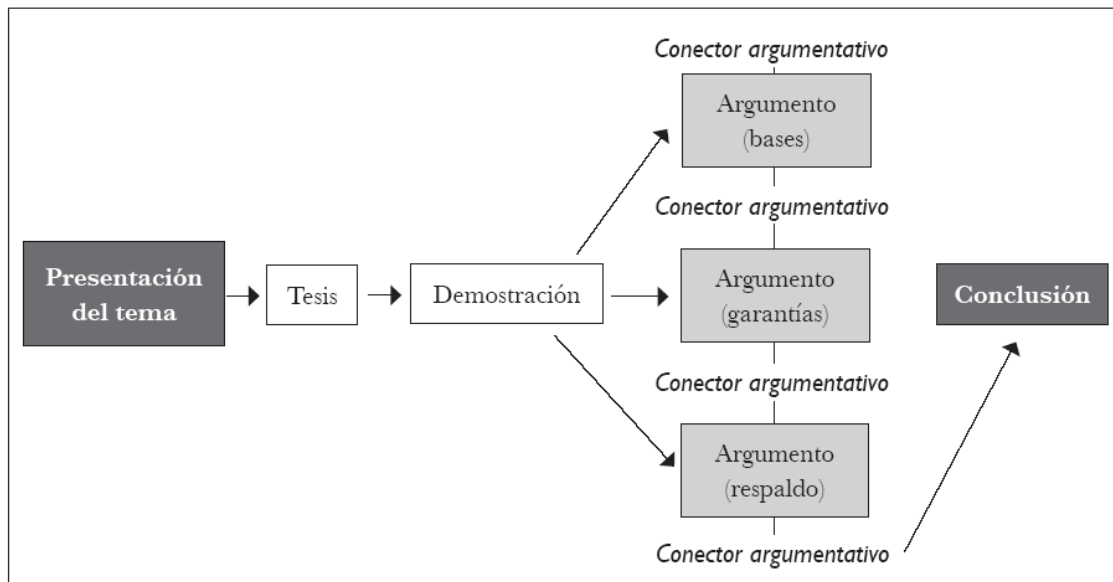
Presentación del tema

Tesis

Demostración

Conector argumentativo

Argumento (bases)

Conector argumentativo

Argumento (garantías)

Conector argumentativo

Argumento (respaldo)

Conector argumentativo

Conclusión